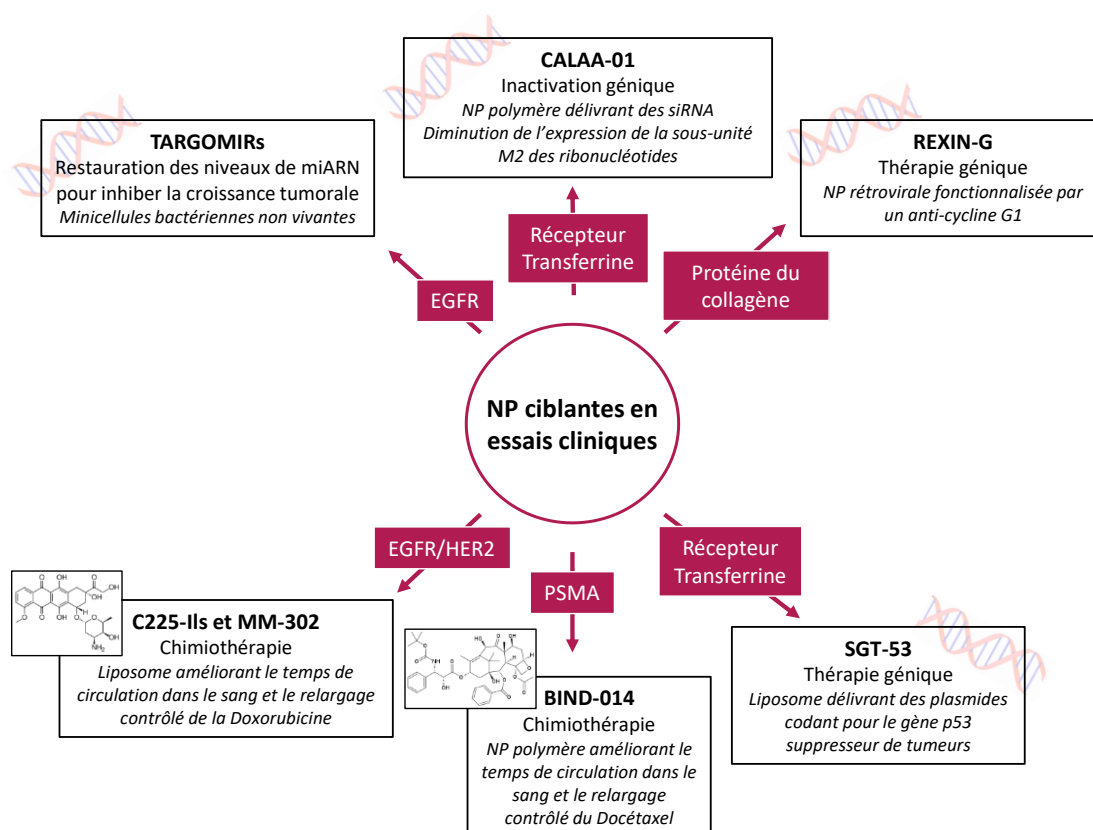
CALAA-01
Inactivation génique
*NP polymère délivrant des siRNA*
*Diminution de l'expression de la sous-unité M2 des ribonucléotides*

TARGOMIRs
Restauration des niveaux de miARN pour inhiber la croissance tumorale
*Minicellules bactériennes non vivantes*

REXIN-G
Thérapie génique
*NP rétrovirale fonctionnalisée par un anti-cycline G1*

Récepteur Transferrine

EGFR

Protéine du collagène

NP ciblantes en essais cliniques

EGFR/HER2

PSMA

Récepteur Transferrine

C225-Ils et MM-302
Chimiothérapie
*Liposome améliorant le temps de circulation dans le sang et le relargage contrôlé de la Doxorubicine*

BIND-014
Chimiothérapie
*NP polymère améliorant le temps de circulation dans le sang et le relargage contrôlé du Docétaxel*

SGT-53
Thérapie génique
*Liposome délivrant des plasmides codant pour le gène p53 suppresseur de tumeurs*